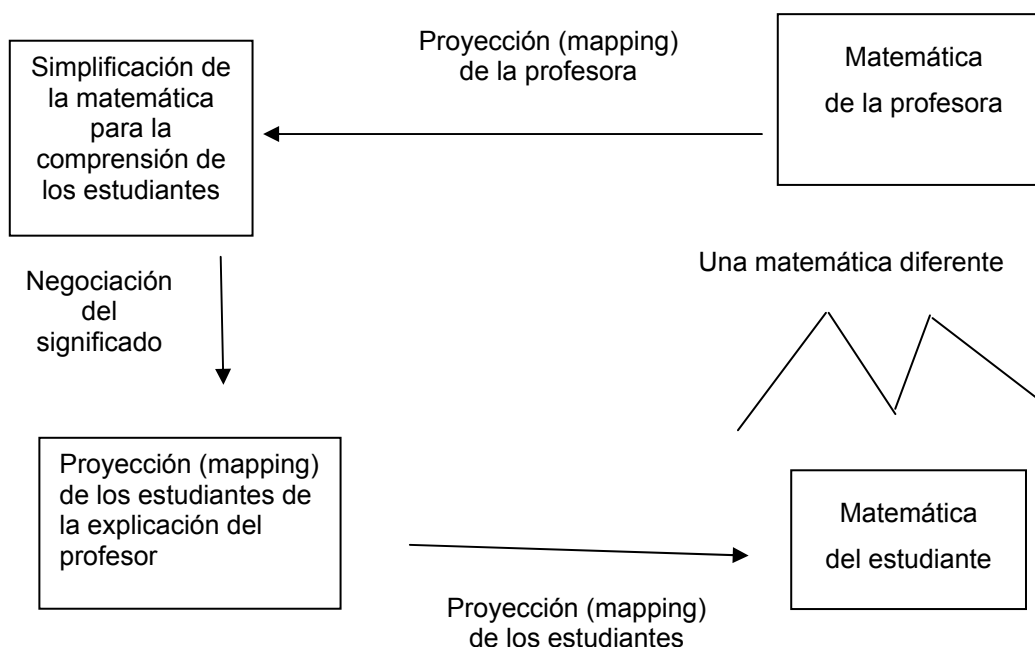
Simplificación de la matemática para la comprensión de los estudiantes

Proyección (mapping) de la profesora

Matemática de la profesora

Negociación del significado

Una matemática diferente

Proyección (mapping) de los estudiantes de la explicación del profesor

Matemática del estudiante

Proyección (mapping) de los estudiantes